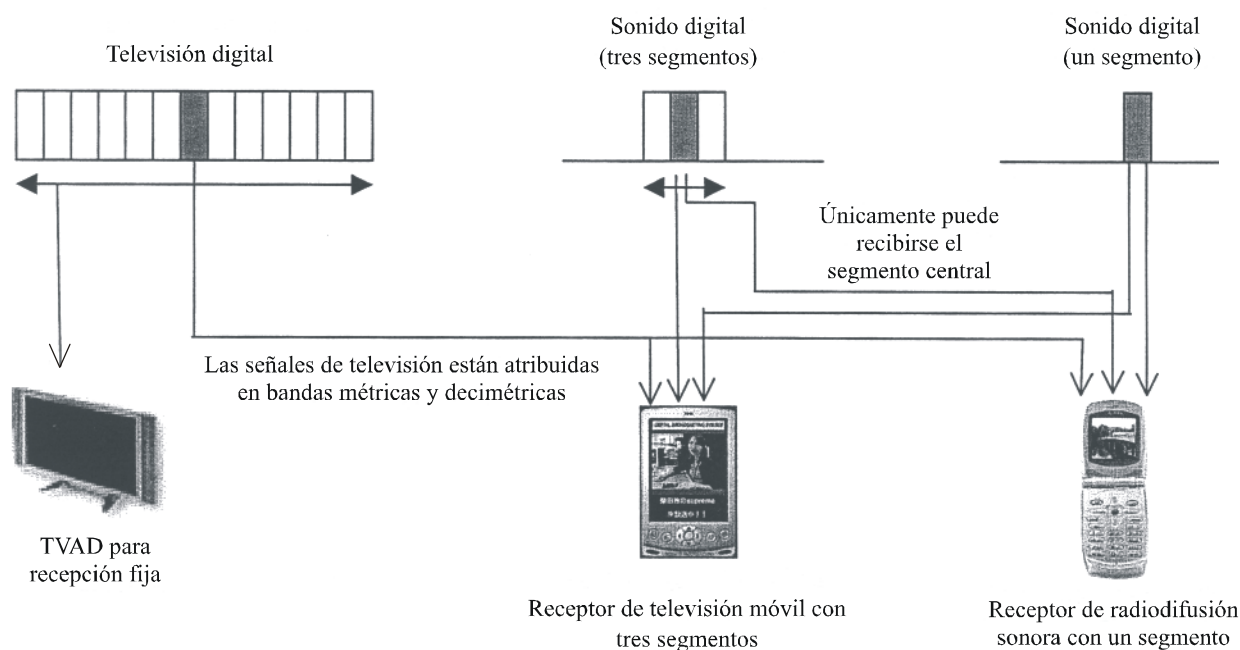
Televisión digital

Sonido digital
(tres segmentos)

Sonido digital
(un segmento)

Únicamente puede recibirse el segmento central

Las señales de televisión están atribuidas en bandas métricas y decimétricas

TVAD para recepción fija

Receptor de televisión móvil con tres segmentos

Receptor de radiodifusión sonora con un segmento